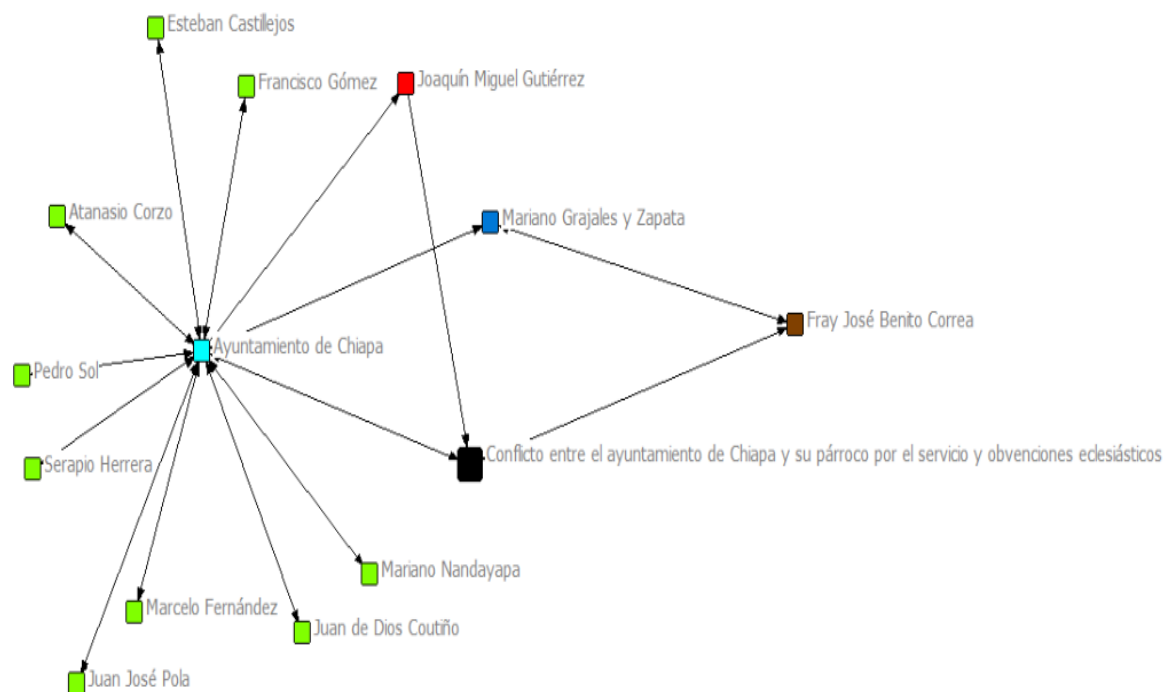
Esteban Castillejos
Francisco Gómez
Joaquín Miguel Gutiérrez
Atanasio Corzo
Mariano Grajales y Zapata
Fray José Benito Correa
Ayuntamiento de Chiapa
Pedro Sol
Serapio Herrera
Conflicto entre el ayuntamiento de Chiapa y su párroco por el servicio y obvenciones eclesiásticos
Mariano Nandayapa
Marcelo Fernández
Juan de Dios Coutiño
Juan José Pola